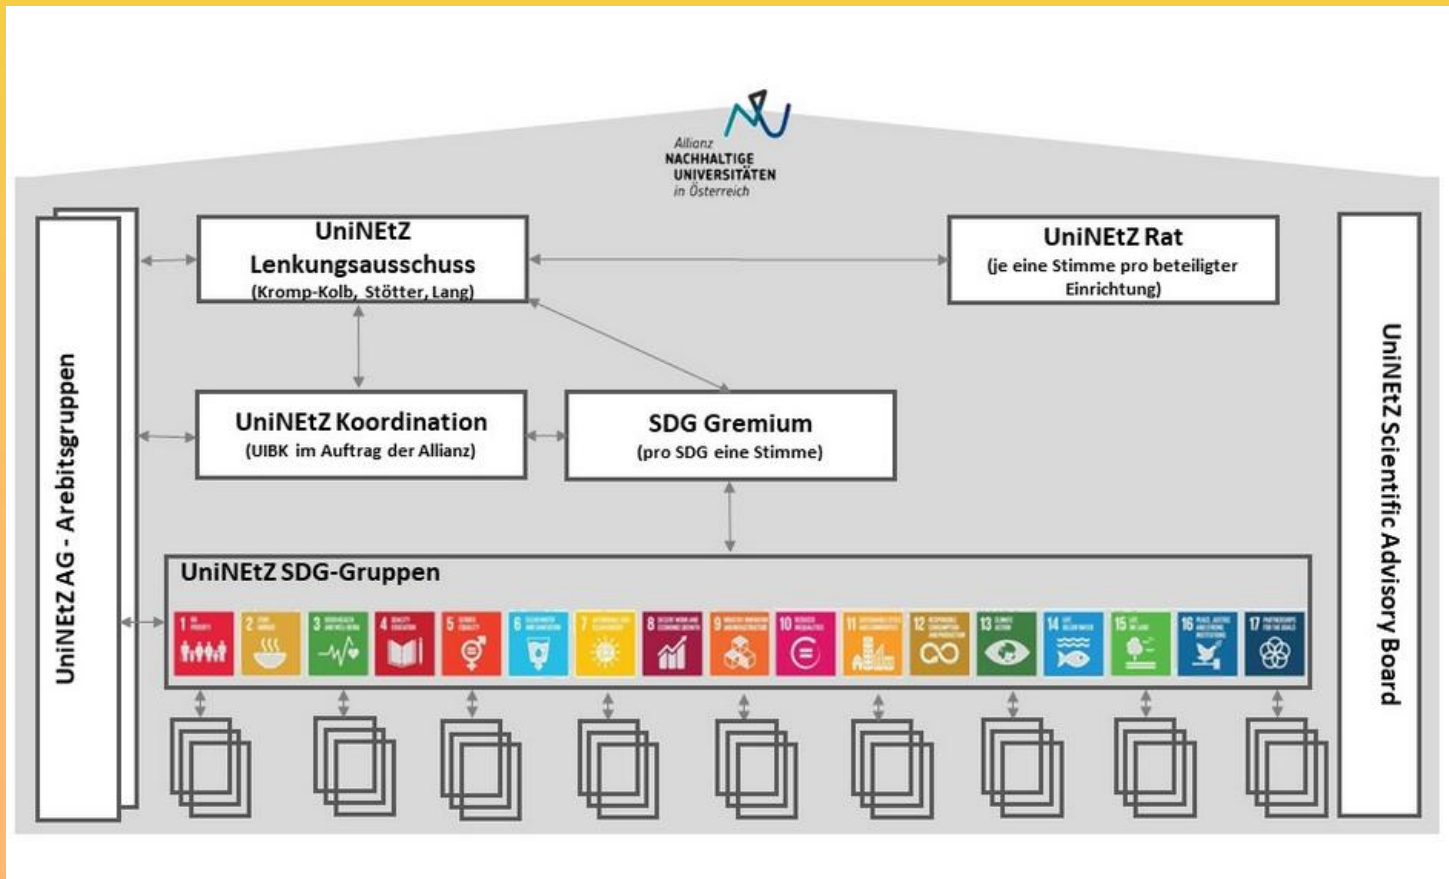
Allianz
NACHHALTIGE
UNIVERSITÄTEN
in Österreich

UniNEtZ Lenkungsausschuss
(Kromp-Kolb, Stötter, Lang)

UniNEtZ Rat
(je eine Stimme pro beteiligter Einrichtung)

UniNEtZ Koordination
(UIBK im Auftrag der Allianz)

SDG Gremium
(pro SDG eine Stimme)

UniNEtZ SDG-Gruppen

1 2 3 4 5 6 7 8 9 10 11 12 13 14 15 16 17

UniNEtZ AG - Arebitsgruppen

UniNEtZ Scientific Advisory Board